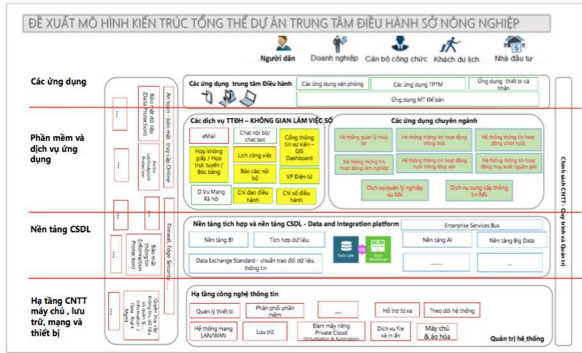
ĐỀ XUẤT MÔ HÌNH KIẾN TRÚC TỔNG THỂ DỰ ÁN TRUNG TÂM ĐIỀU HÀNH SỞ NÔNG NGHIỆP

Người dân
Doanh nghiệp
Cán bộ công chức
Khách du lịch
Nhà đầu tư

Các ứng dụng

Các ứng dụng trung tâm Điều hành
Các ứng dụng văn phòng
Các ứng dụng TPTM
Các ứng dụng thiết bị cá nhân
Ứng dụng NT Để bàn

Phần mềm và dịch vụ ứng dụng

Các dịch vụ TTĐH – KHÔNG GIAN LÀM VIỆC SỐ
eMail
Chat nội bộ chat bot
Cổng thông tin sự kiện – GIS Dashboard
Họp không giấy / Họp trực tuyến / Bốc băng
Lịch công việc
Báo cáo nội bộ
VP Điện tử
D.Vụ Mạng Xã hội
Chỉ đạo điều hành
Chỉ số điều hành

Các ứng dụng chuyên ngành
Hệ thống quản lý thủy lợi
Hệ thống thông tin hoạt động trồng trọt
Hệ thống thông tin hoạt động chăn nuôi
Hệ thống thông tin hoạt động lâm nghiệp
Hệ thống thông tin hoạt động thủy sản
Hệ thống thông tin hoạt động khai thác nguồn gốc
Dịch vụ quản lý nghiệp vụ NN
Dịch vụ cung cấp thông tin NN

Nền tảng CSDL

Nền tảng tích hợp và nền tảng CSDL - Data and Integration platform
Enterprise Services Bus
Nền tảng BI
Tích hợp dữ liệu
Data Lake
Nền tảng AI
Nền tảng Big Data
Data Exchange Standard - chuẩn trao đổi dữ liệu, thông tin

Hạ tầng CNTT máy chủ, lưu trữ, mạng và thiết bị

Hạ tầng công nghệ thông tin
Quản lý thiết bị
Phân phối phần mềm
Hỗ trợ từ xa
Theo dõi hệ thống
Hệ thống mạng LAN/WAN
Lưu trữ
Đám mây riêng Private Cloud
Dịch vụ file và in ấn
Máy chủ & ảo hóa
Quản trị hệ thống

An toàn - bảo mật - truy cập Online
Bảo vệ dữ liệu (Data Protection)
Quản lý truy cập
Firewall, Edge Security
Bảo mật thông tin (Information Protection)
Quản lý tài khoản người dùng

Chính sách CNTT - Quy trình & Quản trị